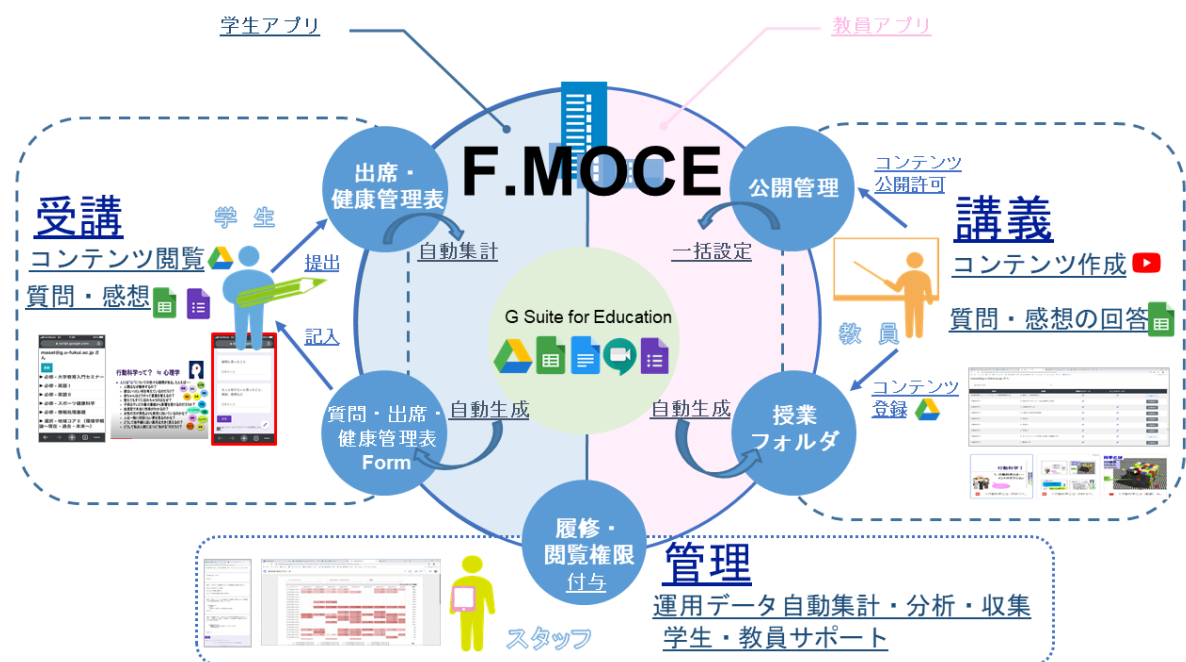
学生アプリ

教員アプリ

F.MOCE

出席・健康管理表

公開管理

コンテンツ公開許可

受講

学生

講義

コンテンツ閲覧

提出

自動集計

一括設定

コンテンツ作成

質問・感想

G Suite for Education

記入

教員

質問・感想の回答

質問・出席・健康管理表 Form

自動生成

自動生成

授業フォルダ

コンテンツ登録

行動科学って？ ～ 心理学

履修・閲覧権限付与

管理

運用データ自動集計・分析・収集

学生・教員サポート

スタッフ